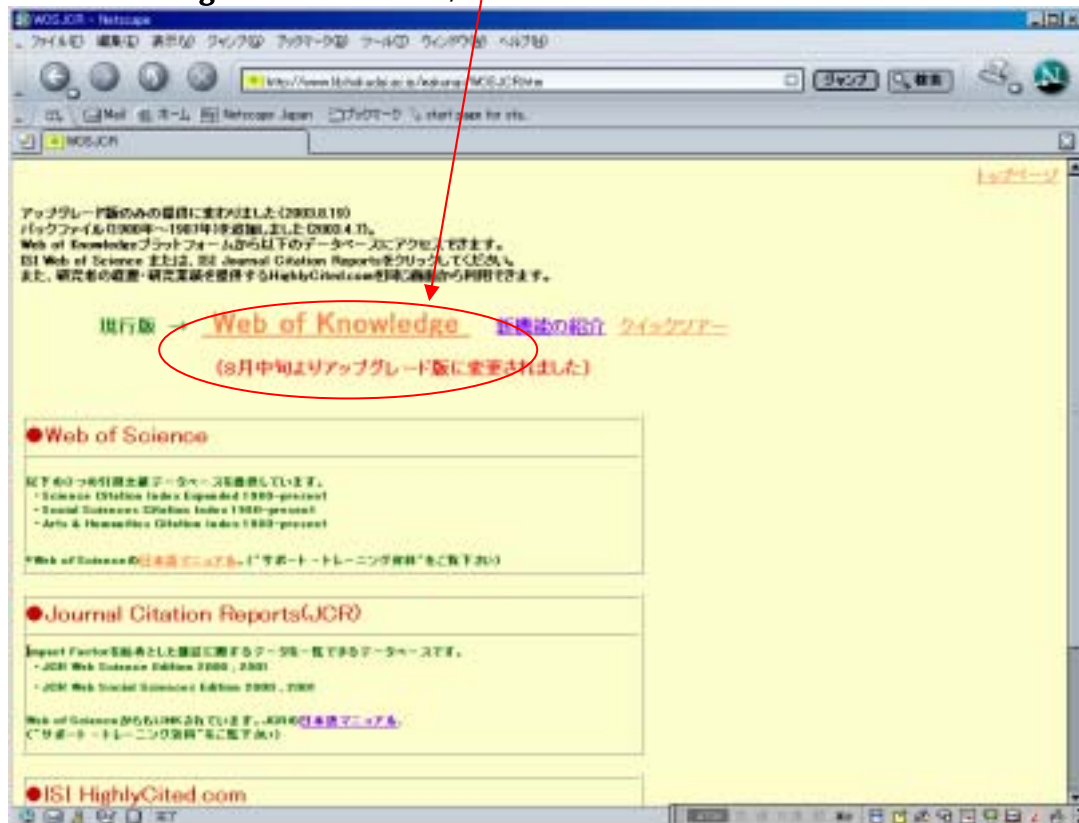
WOSJCR - Netscape

ファイル(F) 編集(E) 表示(V) ジャンプ(G) ブックマーク(B) ツール(T) ウィンドウ(W) ヘルプ(H)

http://www.lib.hokudai.ac.jp/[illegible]/WOSJCR.htm

ジャンプ 検索

Mail ホーム Netscape Japan ブックマーク start page for site.

WOSJCR

トップページ

アップグレード版のみの提供に変わりました(2003.8.15)
バックファイル(1900年~1987年)を追加しました(2003.4.11)。
Web of Knowledgeプラットフォームから以下のデータベースにアクセスできます。
ISI Web of Science または、ISI Journal Citation Reportsをクリックしてください。
また、研究者の経歴・研究業績を提供するHighlyCited.comを同じ画面から利用できます。

現行版 → Web of Knowledge 新機能の紹介 クイックツアー

(8月中旬よりアップグレード版に変更されました)

●Web of Science

以下の3つの引用文献データベースを提供しています。
・Science Citation Index Expanded 1900-present
・Social Sciences Citation Index 1900-present
・Arts & Humanities Citation Index 1900-present

※Web of Scienceの日本語マニュアル (“サポート・トレーニング資料”をご覧下さい)

●Journal Citation Reports(JCR)

Impact Factorを始めとした雑誌に関するデータを一覧できるデータベースです。
・JCR Web Science Edition 2000 , 2001
・JCR Web Social Sciences Edition 2000 , 2001

Web of ScienceからもLINKされています。JCRの日本語マニュアルも (“サポート・トレーニング資料”をご覧下さい)

●ISI HighlyCited.com